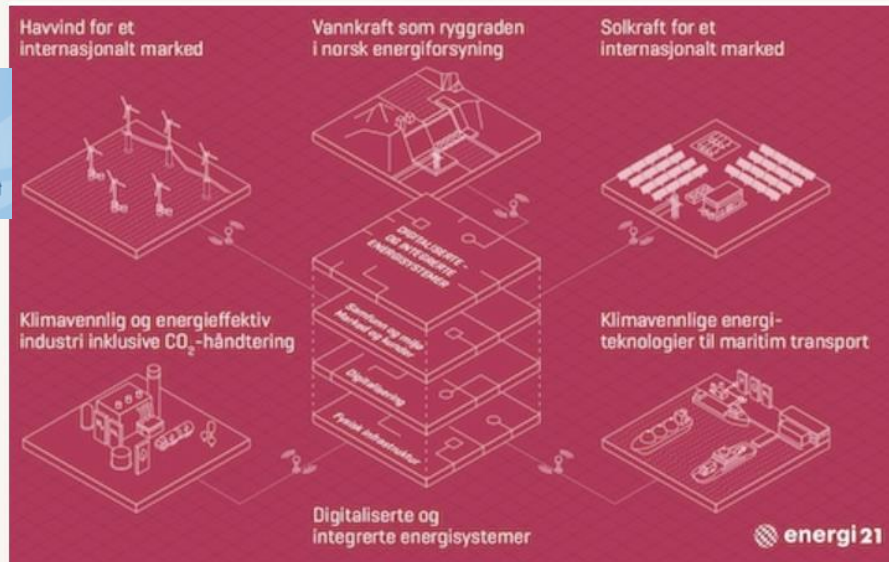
Havvind for et internasjonalt marked

Vannkraft som ryggraden i norsk energiforsyning

Solkraft for et internasjonalt marked

DIGITALISERTE OG INTEGRERTE ENERGISYSTEMER

Samfunn og miljø Marked og kunder

Digitalisering

Fysisk infrastruktur

Klimavennlig og energieffektiv industri inklusive $CO_2$-håndtering

Klimavennlige energiteknologier til maritim transport

Digitaliserte og integrerte energisystemer

energi21